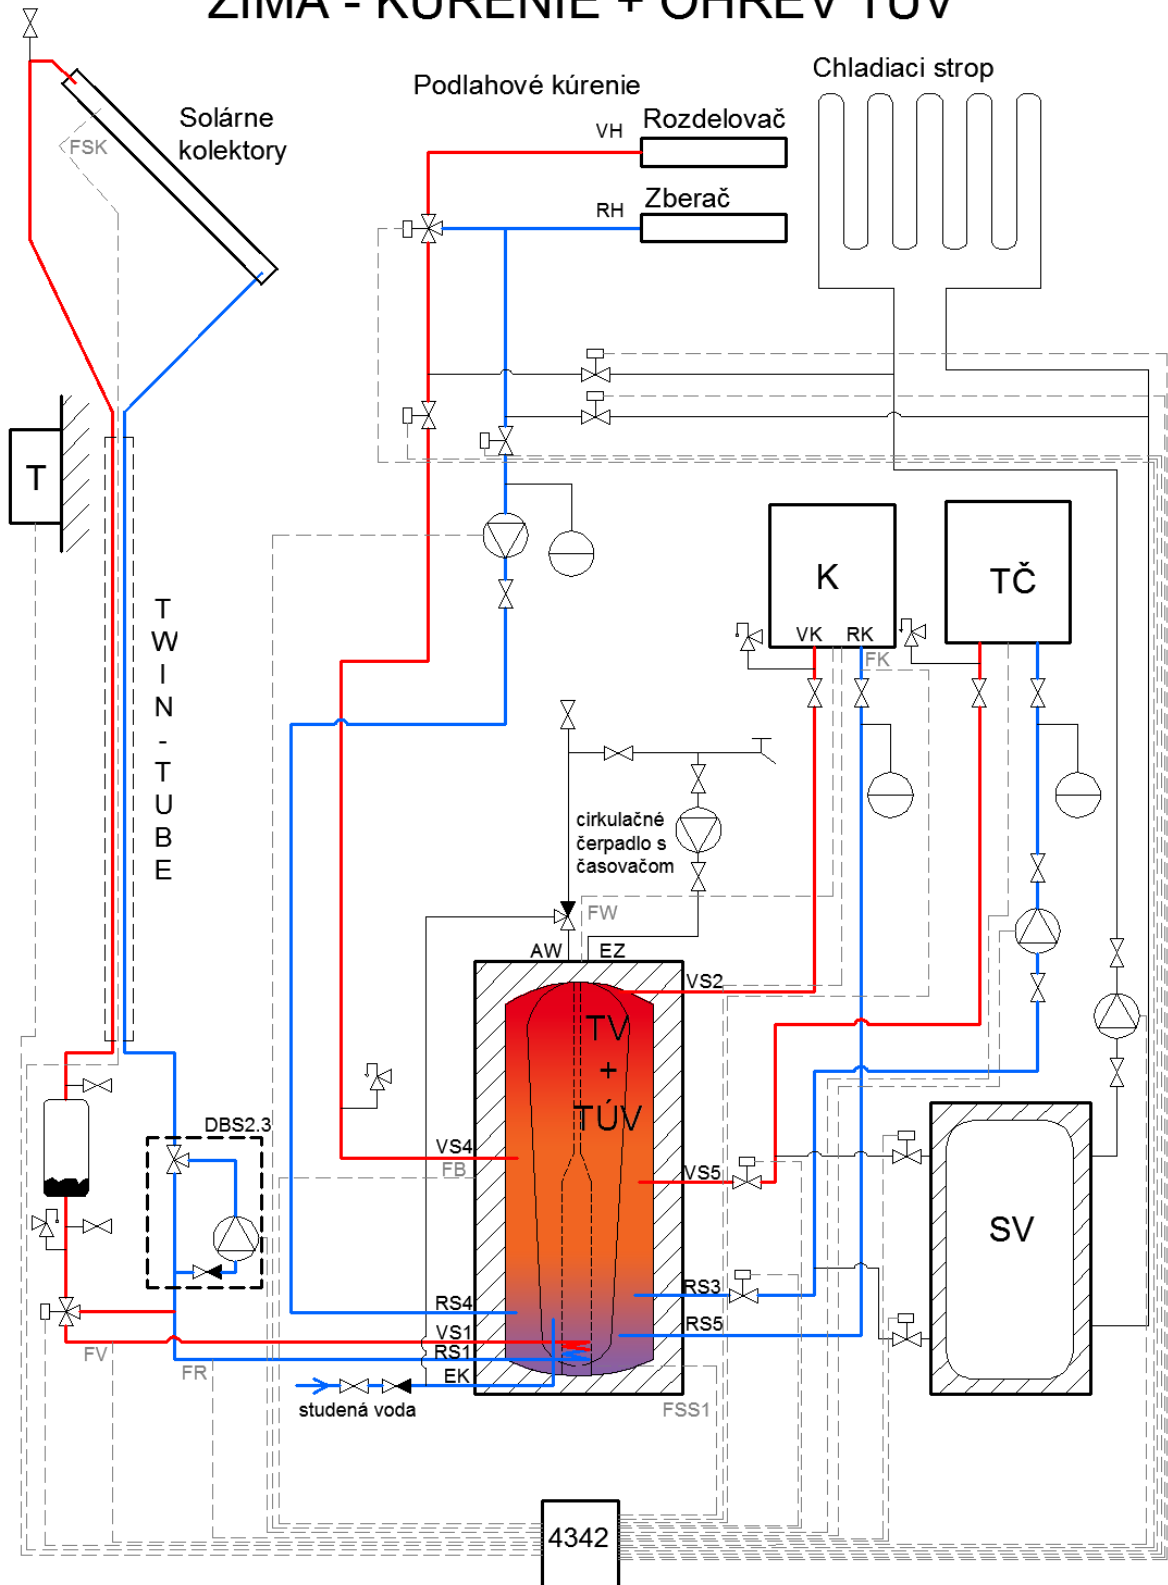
ZIMA - KÚRENIE + OHREV TÚV

Solárne kolektory
FSK
Podlahové kúrenie
VH
Rozdelovač
RH
Zberač
Chladiaci strop
T
T W I N - T U B E
K
VK
RK
FK
TČ
cirkulačné čerpadlo s časovačom
FW
AW
EZ
VS2
TV + TÚV
DBS2.3
VS4
FB
VS5
RS3
RS4
VS1
RS1
RS5
EK
FV
FR
studená voda
FSS1
SV
4342